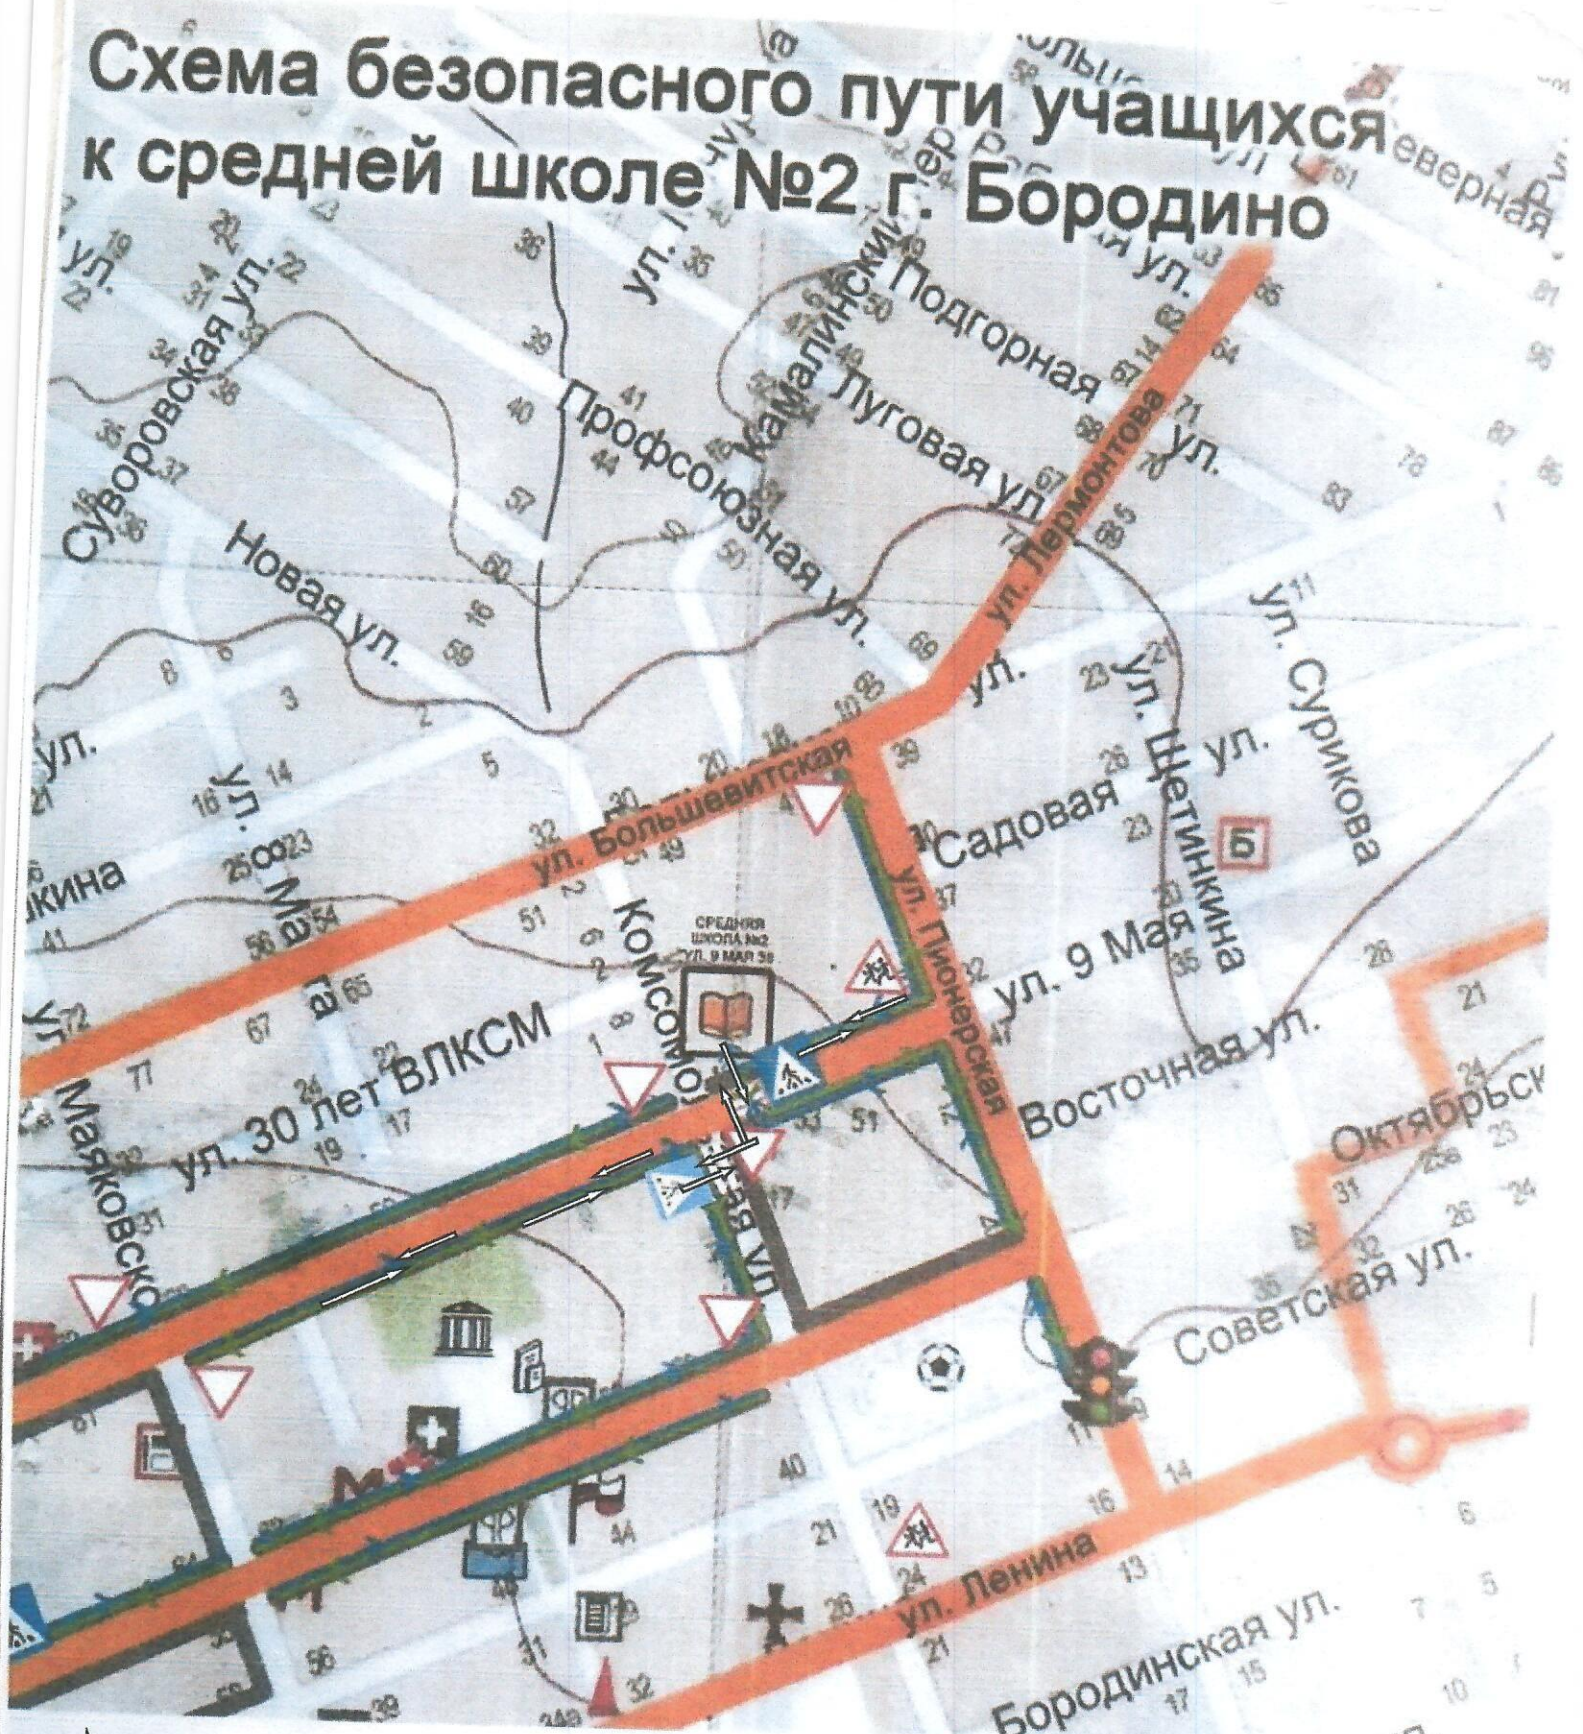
Схема безопасного пути учащихся к средней школе №2 г. Бородино

Суворовская ул.
Новая ул.
Профсоюзная ул.
Калининский пер.
Подгорная ул.
Луговая ул.
ул. Лермонтова
Северная
ул. Большевитская
ул. Пионерская
Садовая ул.
ул. Щетинкина
ул. Сурикова
ул. 9 Мая
Восточная ул.
Комсомольская
ул. 30 лет ВЛКСМ
Маяковского
8 Марта
Октябрьская
Советская ул.
ул. Ленина
Бородинская ул.
СРЕДНЯЯ ШКОЛА №2 УЛ. 9 МАЯ 39
Б
ул.
ул.
ул.
кина